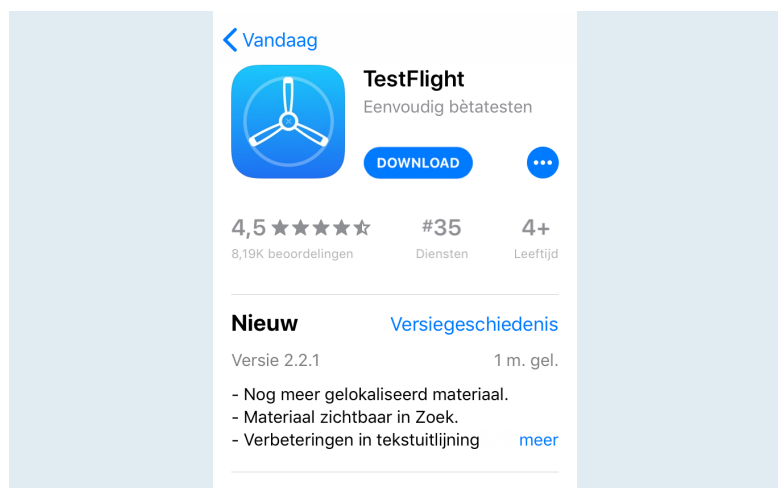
Vandaag

TestFlight
Eenvoudig bètatesten

DOWNLOAD

4,5 ★★★★☆
8,19K beoordelingen

#35
Diensten

4+
Leeftijd

Nieuw
Versiegeschiedenis

Versie 2.2.1
1 m. gel.

- Nog meer gelokaliseerd materiaal.
- Materiaal zichtbaar in Zoek.
- Verbeteringen in tekstuitlijning
meer